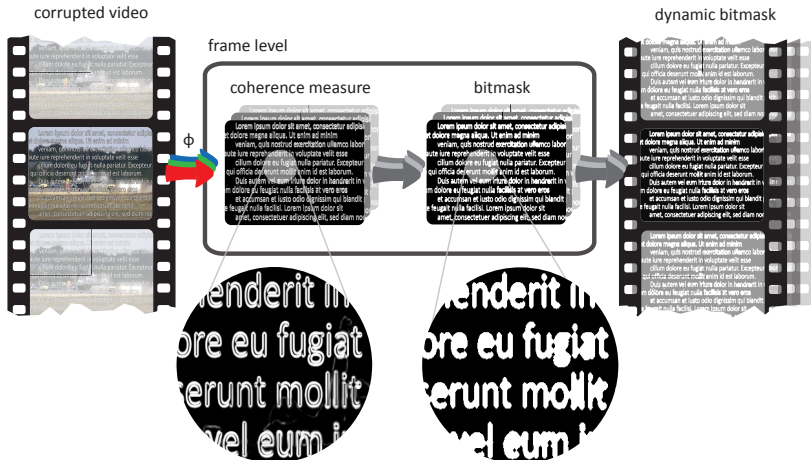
corrupted video

frame level

coherence measure

bitmask

dynamic bitmask

φ

Lorem ipsum dolor sit amet, consectetur adipiscing elit, sed do eiusmod tempor dolore magna aliqua. Ut enim ad minim veniam, quis nostrud exercitation ullamco laboris aute irure reprehenderit in voluptate velit esse cillum dolore eu fugiat nulla pariatur. Excepteur qui officia deserunt mollit anim id est laborum. Duis autem vel eum iriure dolor in hendrerit in e feugait nulla facilisi. Lorem ipsum dolor sit amet, consectetuer adipiscing elit, sed diam nonummy

enderit in
ore eu fugiat
serunt mollit
vel eum i

enderit in
ore eu fugiat
serunt mollit
vel eum i